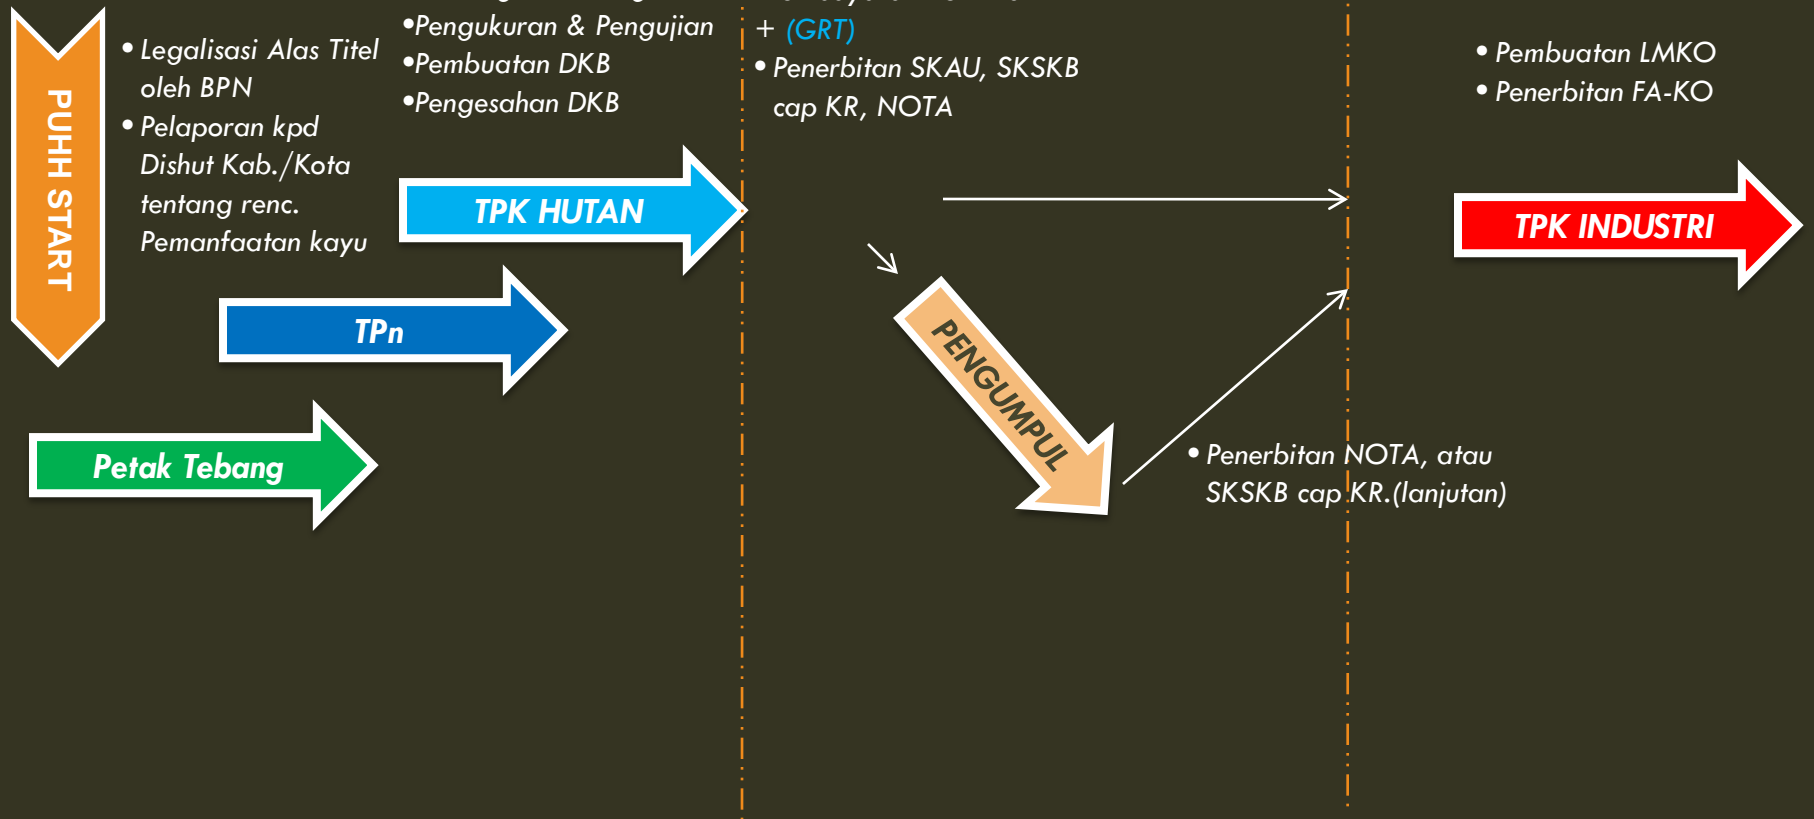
PUHH START

• Legalisasi Alas Titel oleh BPN
• Pelaporan kpd Dishut Kab./Kota tentang renc. Pemanfaatan kayu

•Pengukuran & Pengujian
•Pembuatan DKB
•Pengesahan DKB

+ (GRT)
• Penerbitan SKAU, SKSKB cap KR, NOTA

• Pembuatan LMKO
• Penerbitan FA-KO

TPK HUTAN

TPn

Petak Tebang

PENGUMPUL

TPK INDUSTRI

• Penerbitan NOTA, atau SKSKB cap KR.(lanjutan)